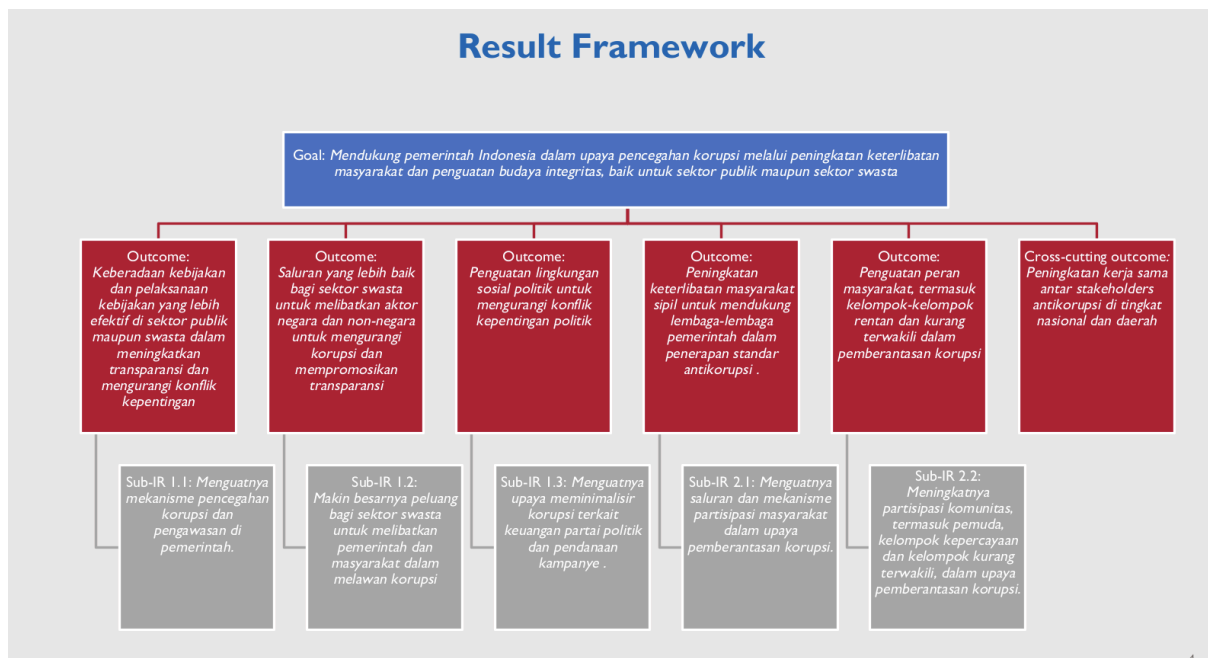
Result Framework

Goal: Mendukung pemerintah Indonesia dalam upaya pencegahan korupsi melalui peningkatan keterlibatan masyarakat dan penguatan budaya integritas, baik untuk sektor publik maupun sektor swasta

Outcome: Keberadaan kebijakan dan pelaksanaan kebijakan yang lebih efektif di sektor publik maupun swasta dalam meningkatkan transparansi dan mengurangi konflik kepentingan

Outcome: Saluran yang lebih baik bagi sektor swasta untuk melibatkan aktor negara dan non-negara untuk mengurangi korupsi dan mempromosikan transparansi

Outcome: Penguatan lingkungan sosial politik untuk mengurangi konflik kepentingan politik

Outcome: Peningkatan keterlibatan masyarakat sipil untuk mendukung lembaga-lembaga pemerintah dalam penerapan standar antikorupsi .

Outcome: Penguatan peran masyarakat, termasuk kelompok-kelompok rentan dan kurang terwakili dalam pemberantasan korupsi

Cross-cutting outcome: Peningkatan kerja sama antar stakeholders antikorupsi di tingkat nasional dan daerah

Sub-IR 1.1: Menguatnya mekanisme pencegahan korupsi dan pengawasan di pemerintah.

Sub-IR 1.2: Makin besarnya peluang bagi sektor swasta untuk melibatkan pemerintah dan masyarakat dalam melawan korupsi

Sub-IR 1.3: Menguatnya upaya meminimalisir korupsi terkait keuangan partai politik dan pendanaan kampanye .

Sub-IR 2.1: Menguatnya saluran dan mekanisme partisipasi masyarakat dalam upaya pemberantasan korupsi.

Sub-IR 2.2: Meningkatnya partisipasi komunitas, termasuk pemuda, kelompok kepercayaan dan kelompok kurang terwakili, dalam upaya pemberantasan korupsi.

4